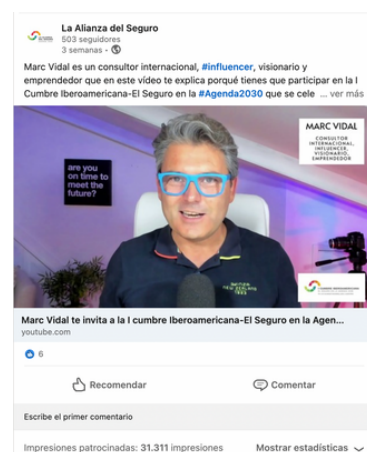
La Alianza del Seguro
503 seguidores
3 semanas •

Marc Vidal es un consultor internacional, #influencer, visionario y emprendedor que en este vídeo te explica porqué tienes que participar en la I Cumbre Iberoamericana-El Seguro en la #Agenda2030 que se cele ... ver más

are you on time to meet the future?

MARC VIDAL
CONSULTOR INTERNACIONAL, INFLUENCER, VISIONARIO, EMPRENDEDOR

Marc Vidal te invita a la I cumbre Iberoamericana-El Seguro en la Agen...
youtube.com

6

Recomendar

Comentar

Escribe el primer comentario

Impresiones patrocinadas: 31.311 impresiones

Mostrar estadísticas